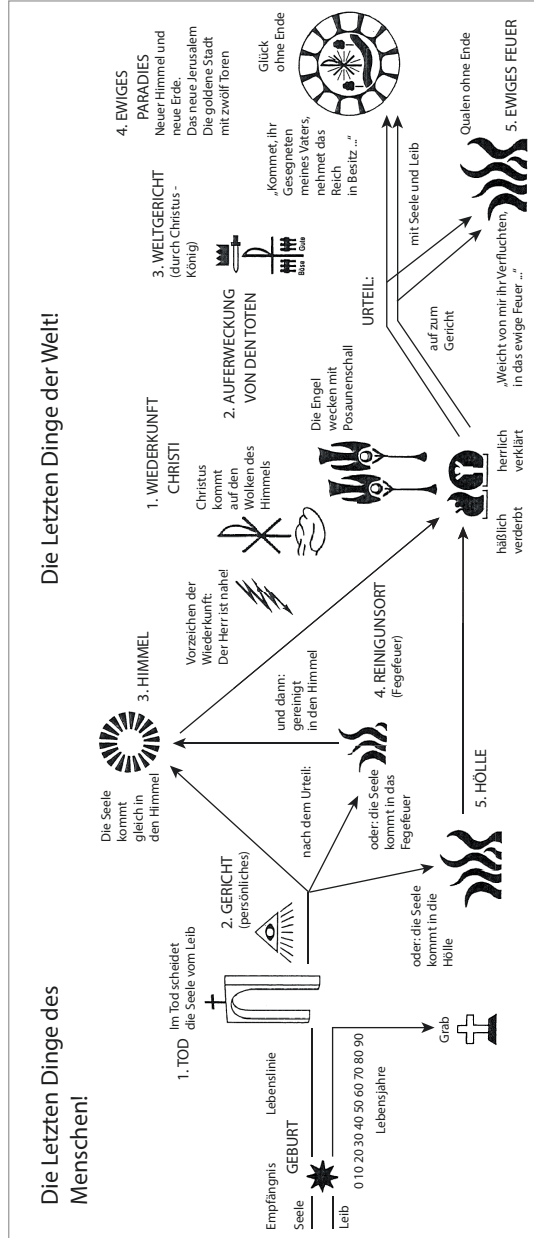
Die Letzten Dinge des Menschen!

Die Letzten Dinge der Welt!

Empfängnis

Seele

Leib

GEBURT

Lebenslinie

0 10 20 30 40 50 60 70 80 90

Lebensjahre

Grab

1. TOD

Im Tod scheidet die Seele vom Leib

2. GERICHT (persönliches)

oder: die Seele kommt in die Hölle

nach dem Urteil:

oder: die Seele kommt in das Fegefeuer

Die Seele kommt gleich in den Himmel

3. HIMMEL

und dann: gereinigt in den Himmel

4. REINIGUNSORT (Fegefeuer)

5. HÖLLE

Vorzeichen der Wiederkunft: Der Herr ist nahe!

1. WIEDERKUNFT CHRISTI

Christus kommt auf den Wolken des Himmels

Die Engel wecken mit Posaunenschall

häßlich verderbt

herrlich verklärt

2. AUFERWECKUNG VON DEN TOTEN

auf zum Gericht

3. WELTGERICHT (durch Christus - König)

Böse Gute

URTEIL:

mit Seele und Leib

„Weicht von mir ihr Verfluchten, in das ewige Feuer ...“

„Kommet, ihr Gesegneten meines Vaters, nehmet das Reich in Besitz ...“

4. EWIGES PARADIES

Neuer Himmel und neue Erde. Das neue Jerusalem Die goldene Stadt mit zwölf Toren

Glück ohne Ende

Qualen ohne Ende

5. EWIGES FEUER